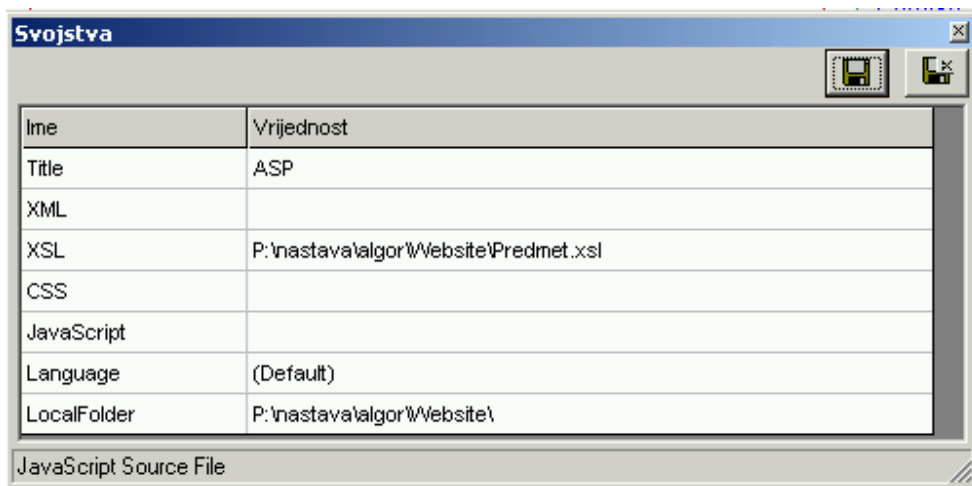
Svojstva

| Ime | Vrijednost |
|---|---|
| Title | ASP |
| XML | |
| XSL | P:\nastava\algor\Website\Predmet.xsl |
| CSS | |
| JavaScript | |
| Language | (Default) |
| LocalFolder | P:\nastava\algor\Website\ |

JavaScript Source File